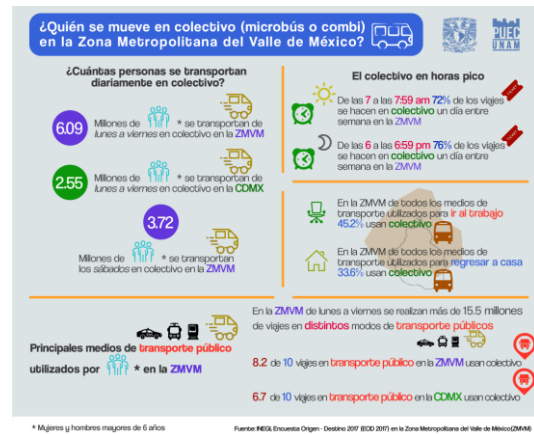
¿Quién se mueve en colectivo (microbús o combi) en la Zona Metropolitana del Valle de México?

PUEC UNAM

¿Cuántas personas se transportan diariamente en colectivo?

6.09 Millones de * se transportan de lunes a viernes en colectivo en la ZMVM

2.55 Millones de * se transportan de lunes a viernes en colectivo en la CDMX

3.72 Millones de * se transportan los sábados en colectivo en la ZMVM

El colectivo en horas pico

De las 7 a las 7:59 am 72% de los viajes se hacen en colectivo un día entre semana en la ZMVM

De las 6 a las 6:59 pm 76% de los viajes se hacen en colectivo un día entre semana en la ZMVM

En la ZMVM de todos los medios de transporte utilizados para ir al trabajo 45.2% usan colectivo

En la ZMVM de todos los medios de transporte utilizados para regresar a casa 33.6% usan colectivo

Principales medios de transporte público utilizados por * en la ZMVM

En la ZMVM de lunes a viernes se realizan más de 15.5 millones de viajes en distintos modos de transporte públicos

8.2 de 10 viajes en transporte público en la ZMVM usan colectivo

6.7 de 10 viajes en transporte público en la CDMX usan colectivo

* Mujeres y hombres mayores de 6 años

Fuente: INEGI. Encuesta Origen - Destino 2017 (EOD 2017) en la Zona Metropolitana del Valle de México (ZMVM)